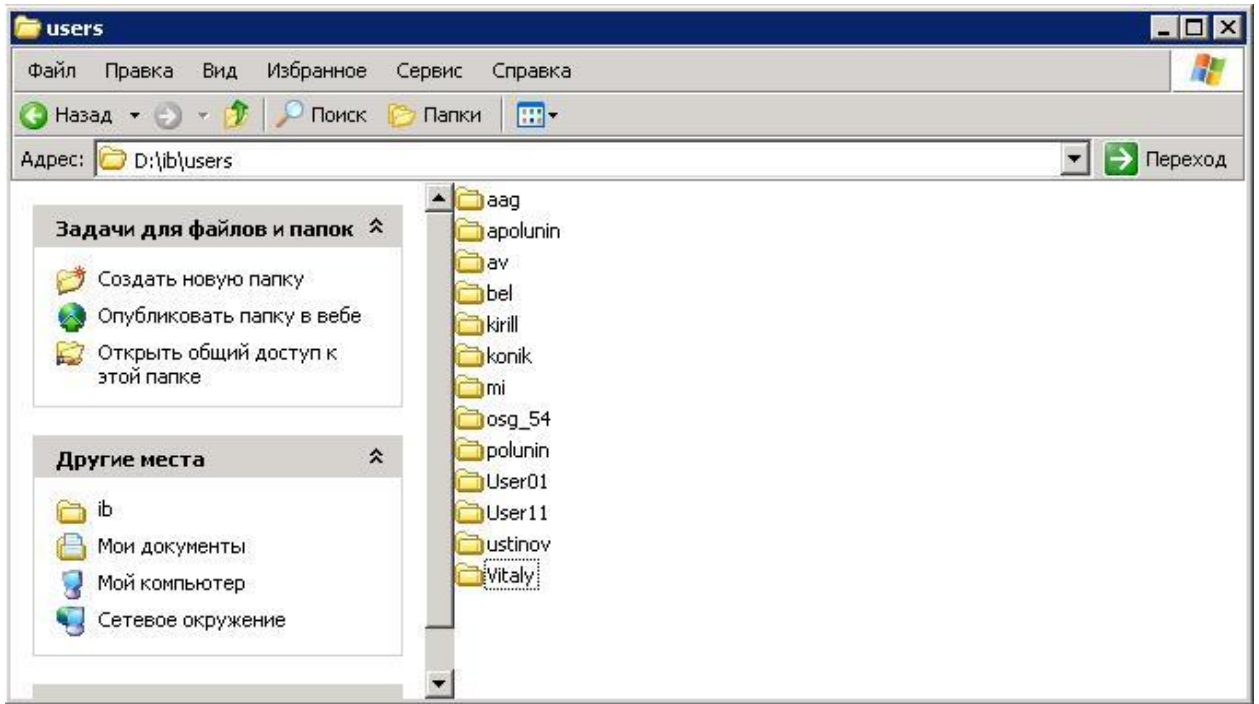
users

Файл Правка Вид Избранное Сервис Справка

Назад Поиск Папки

Адрес: D:\ib\users Переход

Задачи для файлов и папок

Создать новую папку
Опубликовать папку в вебе
Открыть общий доступ к этой папке

Другие места

ib
Мои документы
Мой компьютер
Сетевое окружение

aag
apolunin
av
bel
kirill
konik
mi
osg_54
polunin
User01
User11
ustinov
Vitaly